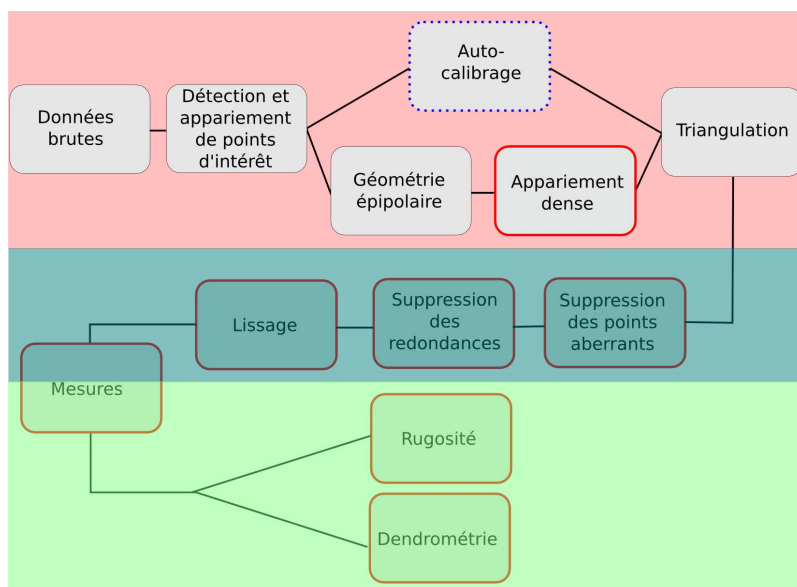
Données brutes

Détection et appariement de points d'intérêt

Auto-calibrage

Géométrie épipolaire

Appariement dense

Triangulation

Lissage

Suppression des redondances

Suppression des points aberrants

Mesures

Rugosité

Dendrométrie